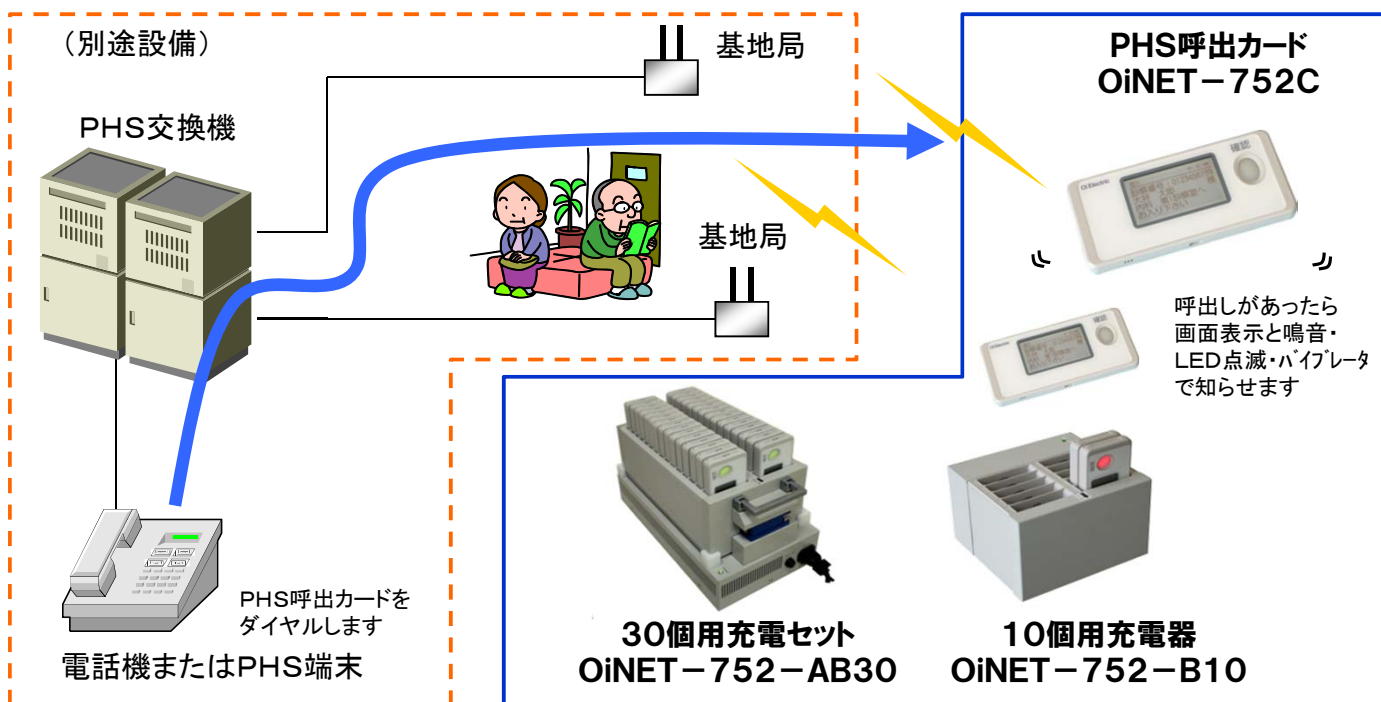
（別途設備）

基地局

PHS交換機

基地局

PHS呼出カード
OiNET－752C

呼出しがあったら
画面表示と鳴音・
LED点滅・バイブレータ
で知らせます

PHS呼出カードを
ダイヤルします

電話機またはPHS端末

30個用充電セット
OiNET－752－AB30

10個用充電器
OiNET－752－B10